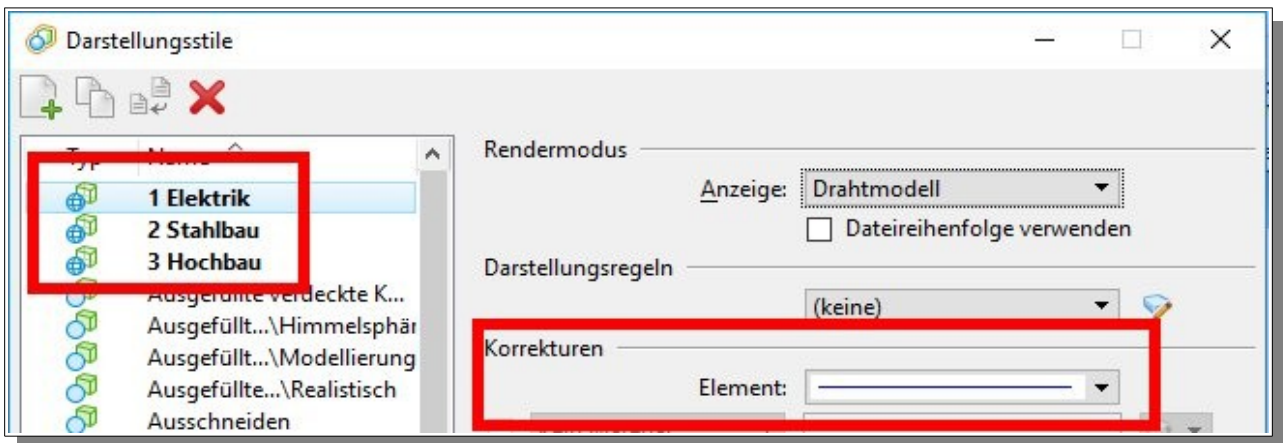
Darstellungsstile

Typ Name

1 Elektrik
2 Stahlbau
3 Hochbau
Ausgefüllte verdeckte K...
Ausgefüllt...\Himmelsphär
Ausgefüllt...\Modellierung
Ausgefüllte...\Realistisch
Ausschneiden

Rendermodus

Anzeige: Drahtmodell

Dateireihenfolge verwenden

Darstellungsregeln

(keine)

Korrekturen

Element: